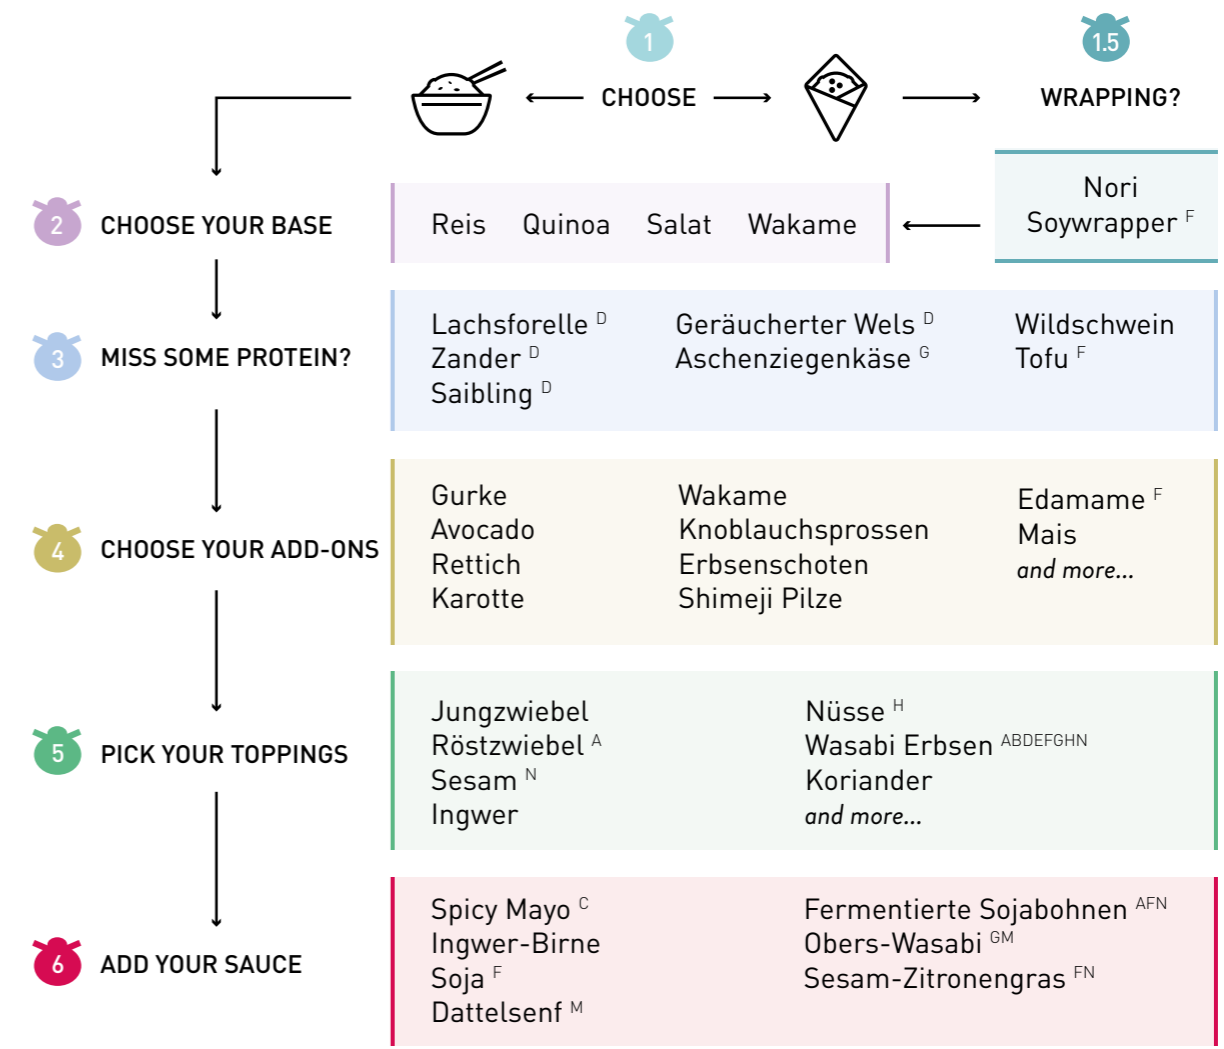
1

CHOOSE

1.5

WRAPPING?

Nori
Soywrapper $^{F}$

2 CHOOSE YOUR BASE

Reis Quinoa Salat Wakame

3 MISS SOME PROTEIN?

Lachsforelle $^{D}$
Zander $^{D}$
Saibling $^{D}$

Geräucherter Wels $^{D}$
Aschenziegenkäse $^{G}$

Wildschwein
Tofu $^{F}$

4 CHOOSE YOUR ADD-ONS

Gurke
Avocado
Rettich
Karotte

Wakame
Knoblauchsprossen
Erbsenschoten
Shimeji Pilze

Edamame $^{F}$
Mais
and more...

5 PICK YOUR TOPPINGS

Jungzwiebel
Röstzwiebel $^{A}$
Sesam $^{N}$
Ingwer

Nüsse $^{H}$
Wasabi Erbsen $^{ABDEFGHN}$
Koriander
and more...

6 ADD YOUR SAUCE

Spicy Mayo $^{C}$
Ingwer-Birne
Soja $^{F}$
Dattelsenf $^{M}$

Fermentierte Sojabohnen $^{AFN}$
Obers-Wasabi $^{GM}$
Sesam-Zitronengras $^{FN}$